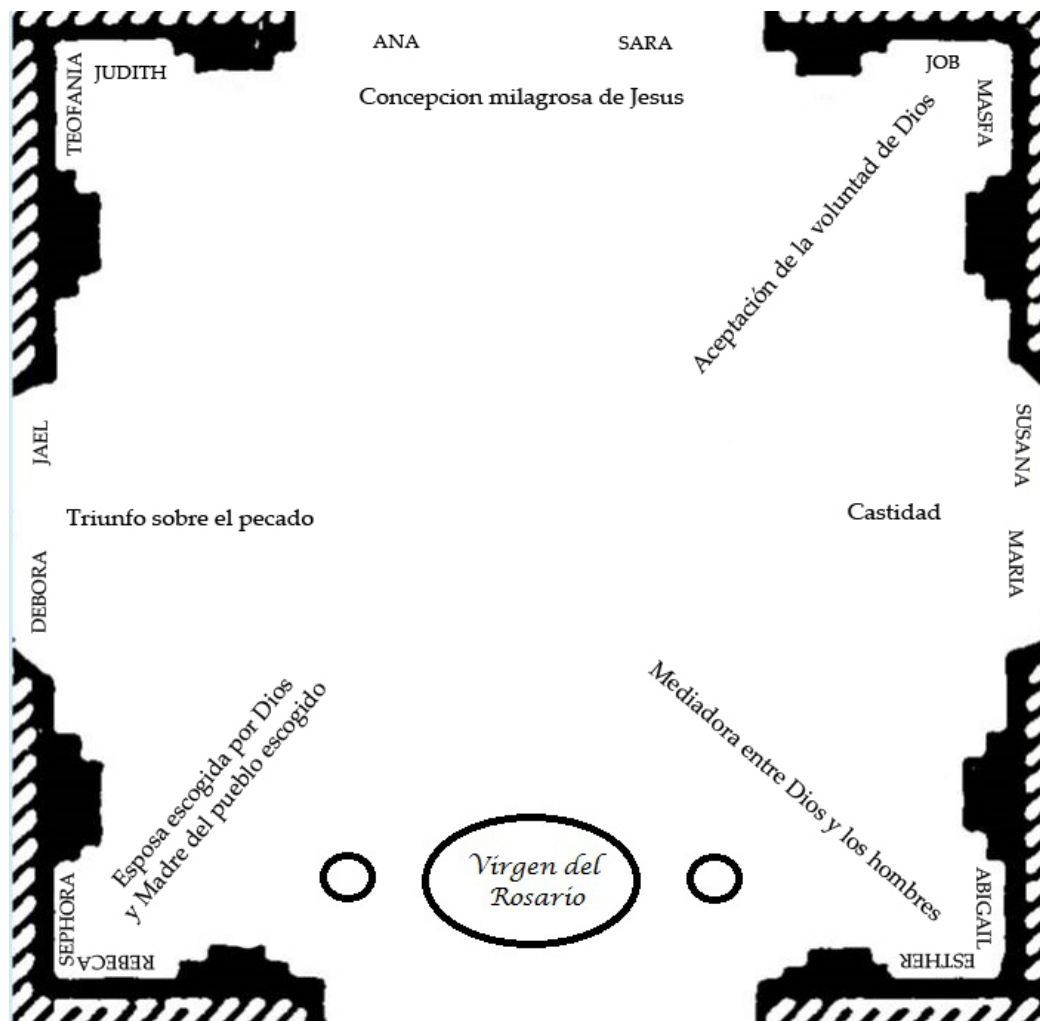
ANA

SARA

JUDITH

JOB

Concepcion milagrosa de Jesus

TEOFANIA

MASFA

Aceptación de la voluntad de Dios

JAEL

SUSANA

Triunfo sobre el pecado

Castidad

DEBORA

MARIA

Esposa escogida por Dios y Madre del pueblo escogido

Mediadora entre Dios y los hombres

Virgen del Rosario

SEPHORA

ABIGAIL

REBECA

ESTHER